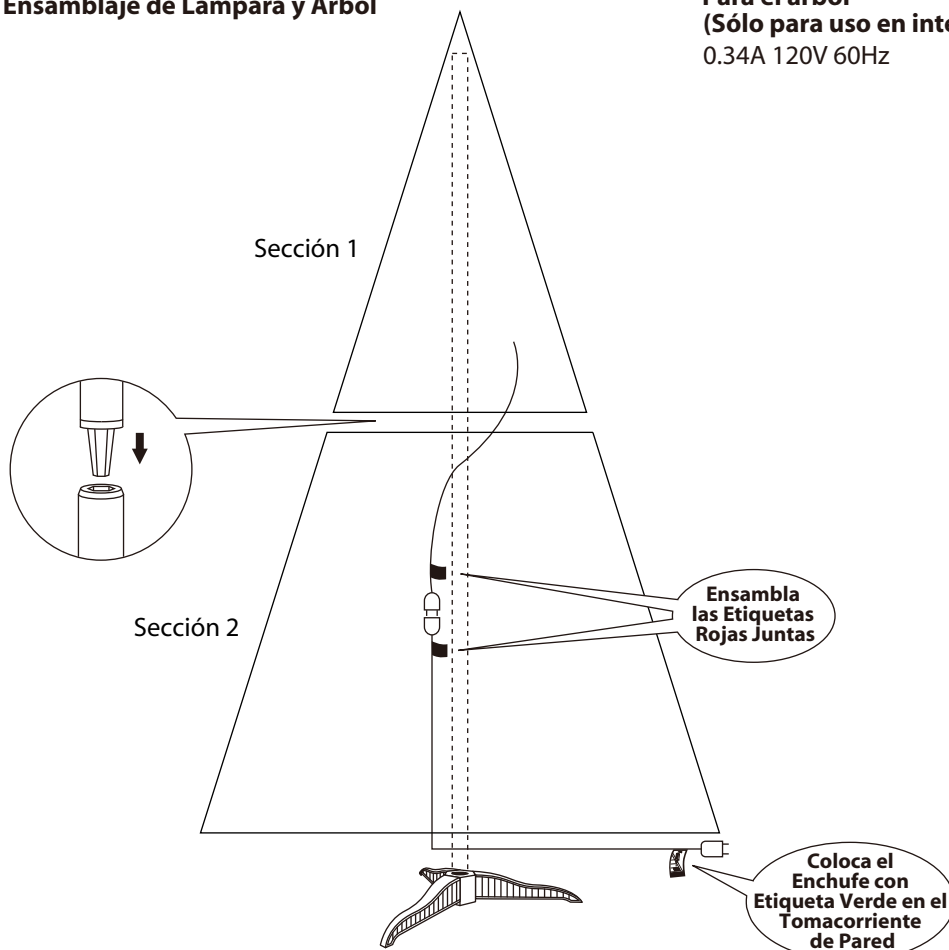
Ensamblaje de Lámpara y Árbol

Para el árbol
(Sólo para uso en inte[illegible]
0.34A 120V 60Hz

Sección 1

Sección 2

Ensambla las Etiquetas Rojas Juntas

Coloca el Enchufe con Etiqueta Verde en el Tomacorriente de Pared